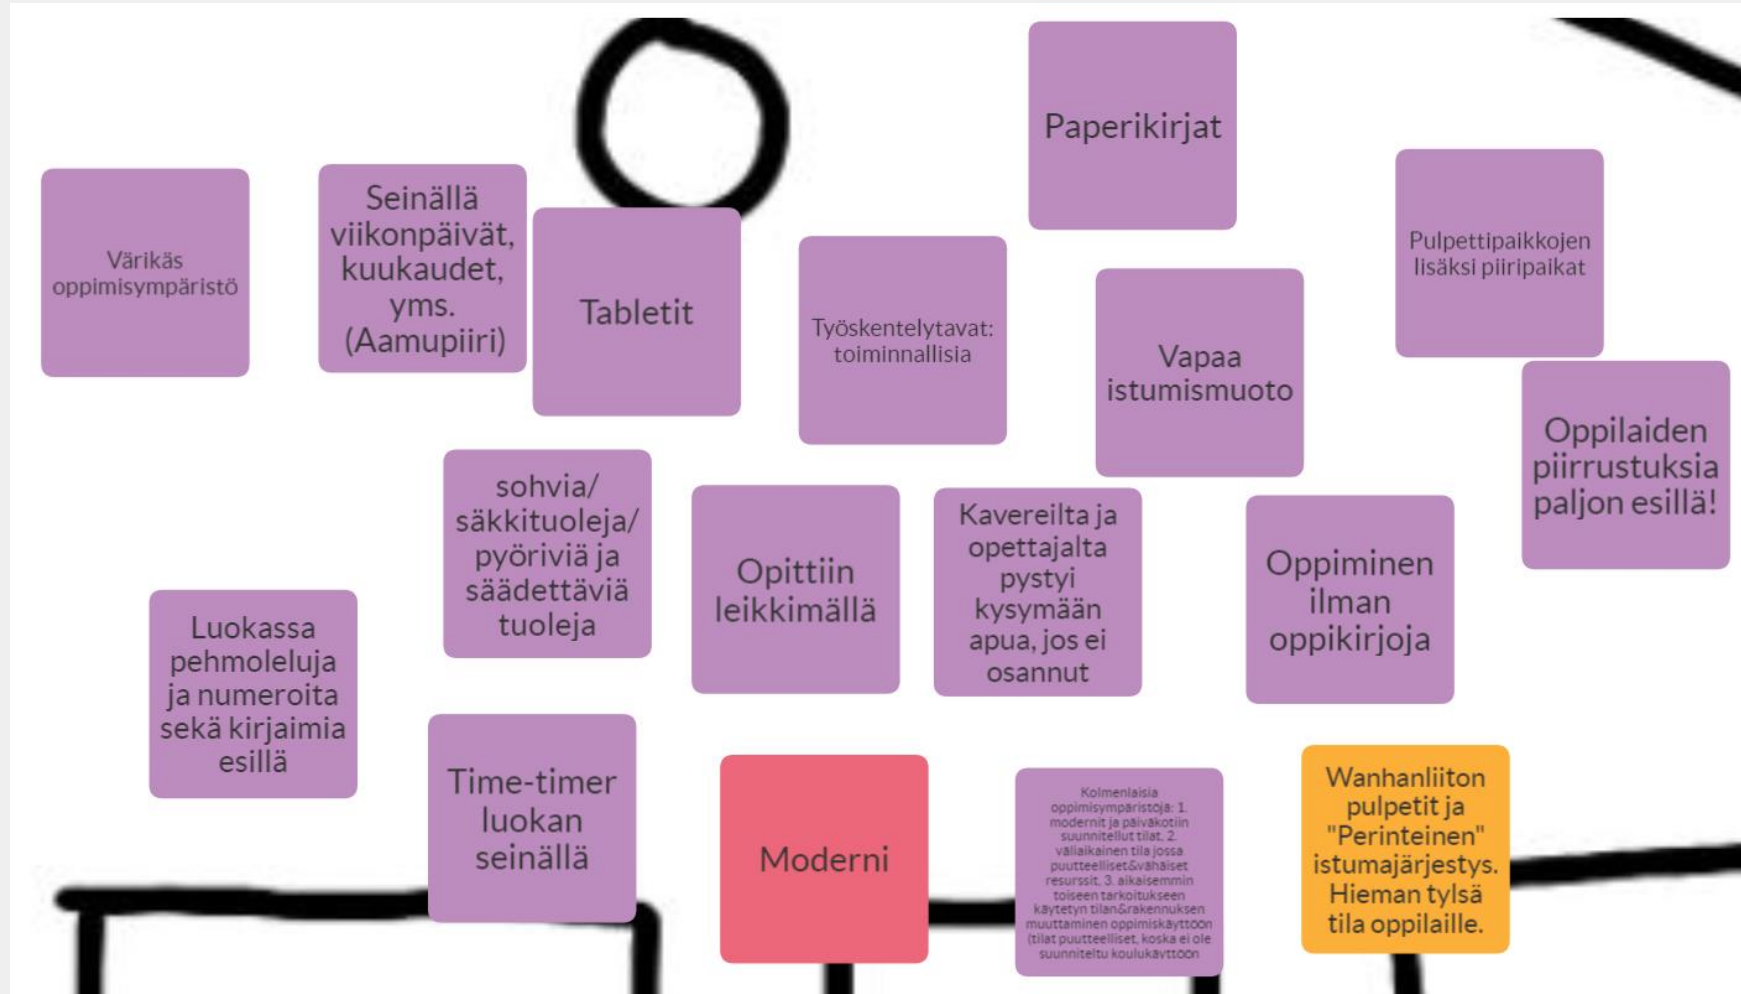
Paperikirjat

Värikäs oppimisympäristö

Seinällä viikonpäivät, kuukaudet, yms. (Aamupiiri)

Tabletit

Työskentelytavat: toiminnallisia

Vapaa istumismuoto

Pulpettipaikkojen lisäksi piiripaikat

Oppilaiden piirrustuksia paljon esillä!

sohvia/ säkkituoleja/ pyöriviä ja säädettäviä tuoleja

Opittiin leikkimällä

Kavereilta ja opettajalta pystyi kysymään apua, jos ei osannut

Oppiminen ilman oppikirjoja

Luokassa pehmoleluja ja numeroita sekä kirjaimia esillä

Time-timer luokan seinällä

Moderni

Kolmenlaisia oppimisympäristöjä: 1. modernit ja päiväkotiin suunnitellut tilat. 2. väliaikainen tila jossa puutteelliset&vähäiset resurssit. 3. aikaisemmin toiseen tarkoitukseen käytetyn tilan&rakennuksen muuttaminen oppimiskäyttöön (tilat puutteelliset, koska ei ole suunniteltu koulukäyttöön

Wanhanliiton pulpetit ja "Perinteinen" istumajärjestys. Hieman tylsä tila oppilaille.